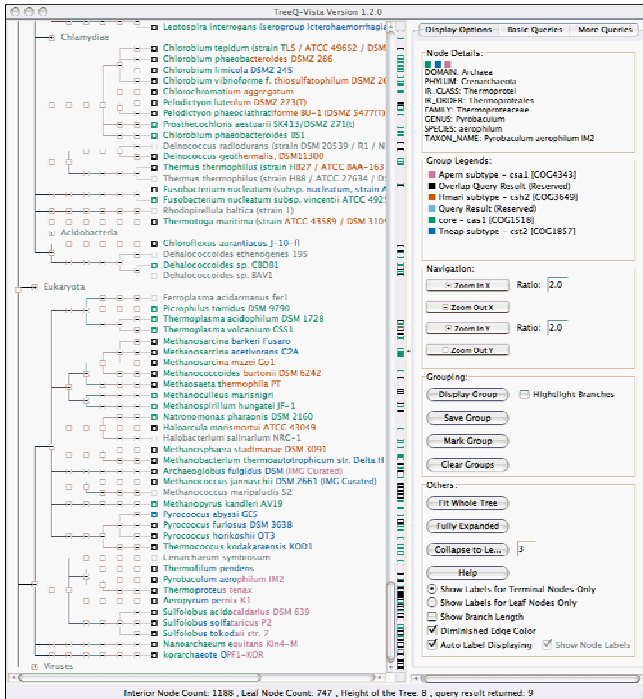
TreeQ-Vista Version 1.2.0

Leptospira interrogans (serogroup Icterohaemorrhagiae
Chlamydiae
Chlorobium tepidum (strain TLS / ATCC 49652 / DSM
Chlorobium phaeobacteroides DSMZ 266
Chlorobium limicola DSMZ 245
Chlorobium vibrioforme f. thiosulfatophilum DSMZ 26
Chlorochromatium aggregatum
Pelodictyon luteolum DSM 273(T)
Pelodictyon phaeoclathratiforme BU-1 (DSMZ 5477(T))
Prosthecochloris aestuarii SK413/DSMZ 271(t)
Chlorobium phaeobacteroides BS1
Deinococcus radiodurans (strain DSM 20539 / R1 / N
Deinococcus geothermalis DSM11300
Thermus thermophilus (strain HB27 / ATCC BAA-163
Thermus thermophilus (strain HB8 / ATCC 27634 / D
Fusobacterium nucleatum (subsp. nucleatum, strain A
Fusobacterium nucleatum subsp. vincentii ATCC 4925
Rhodopirellula baltica (strain 1)
Thermotoga maritima (strain ATCC 43589 / DSM 310
Acidobacteria
Chloroflexus aurantiacus J-10-fl
Dehalococcoides ethenogenes 195
Dehalococcoides sp. CBDB1
Dehalococcoides sp. BAV1
Eukaryota
Ferroplasma acidarmanus fer1
Picrophilus torridus DSM 9790
Thermoplasma acidophilum DSM 1728
Thermoplasma volcanium GSS1
Methanosarcina barkeri Fusaro
Methanosarcina acetivorans C2A
Methanosarcina mazei Go1
Methanococcoides burtonii DSM 6242
Methanosaeta thermophila PT
Methanoculleus marisnigri
Methanospirillum hungatei JF-1
Natronomonas pharaonis DSM 2160
Haloarcula marismortui ATCC 43049
Halobacterium salinarium NRC-1
Methanosphaera stadtmanae DSM 3091
Methanobacterium thermoautotrophicum str. Delta H
Archaeoglobus fulgidus DSM (IMG Curated)
Methanococcus jannaschii DSM 2661 (IMG Curated)
Methanococcus maripaludis S2
Methanopyrus kandleri AV19
Pyrococcus abyssi GE5
Pyrococcus furiosus DSM 3638
Pyrococcus horikoshii OT3
Thermococcus kodakaraensis KOD1
Cenarchaeum symbiosum
Thermofilum pendens
Pyrobaculum aerophilum IM2
Thermoproteus tenax
Aeropyrum pernix K1
Sulfolobus acidocaldarius DSM 639
Sulfolobus solfataricus P2
Sulfolobus tokodaii str. 7
Nanoarchaeum equitans Kin4-M
korarchaeote OPF1-KOR
Viruses

Display Options | Basic Queries | More Queries

Node Details:
DOMAIN: Archaea
PHYLUM: Crenarchaeota
IR_CLASS: Thermoprotei
IR_ORDER: Thermoproteales
FAMILY: Thermoproteaceae
GENUS: Pyrobaculum
SPECIES: aerophilum
TAXON_NAME: Pyrobaculum aerophilum IM2

Group Legends:
Apern subtype - csa1 [COG4343]
Overlap Query Result (Reserved)
Hmari subtype - csh2 [COG3649]
Query Result (Reserved)
core - cas1 [COG1518]
Tneap subtype - cst2 [COG1857]

Navigation:
Zoom In X Ratio: 2.0
Zoom Out X
Zoom In Y Ratio: 2.0
Zoom Out Y

Grouping:
Display Group
Highlight Branches
Save Group
Mark Group
Clear Groups

Others:
Fit Whole Tree
Fully Expanded
Collapse to Le... 3
Help
Show Labels for Terminal Nodes Only
Show Labels for Leaf Nodes Only
Show Branch Length
Diminished Edge Color
Auto Label Displaying
Show Node Labels

Interior Node Count: 1188, Leaf Node Count: 747, Height of the Tree: 8, query result returned: 9